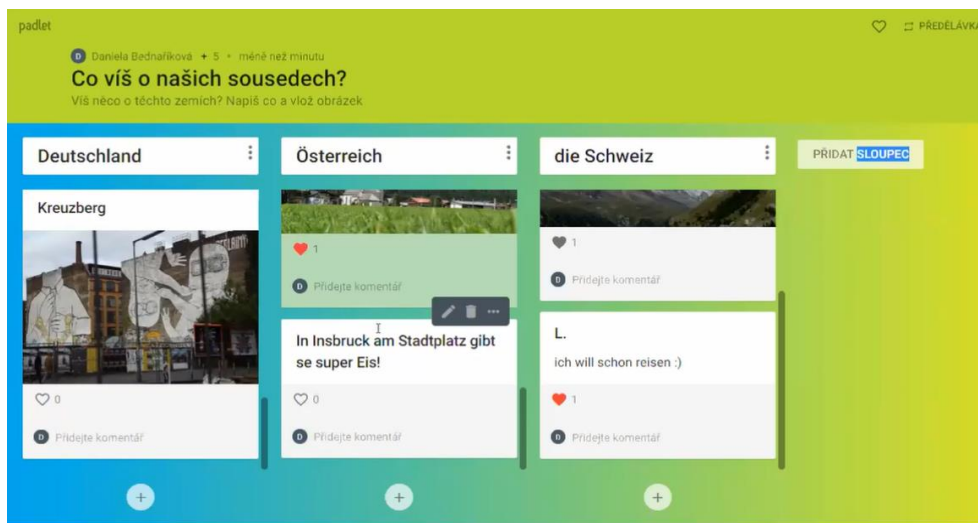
padlet

PŘEDĚLÁVK

D Daniela Bednaříková + 5 • méně než minutu

Co víš o našich sousedech?

Víš něco o těchto zemích? Napiš co a vlož obrázek

Deutschland

Kreuzberg

0

Přidejte komentář

+

Österreich

1

Přidejte komentář

In Insbruck am Stadtplatz gibt se super Eis!

0

Přidejte komentář

+

die Schweiz

1

Přidejte komentář

L.

ich will schon reisen :)

1

Přidejte komentář

+

PŘIDAT SLOUPEC